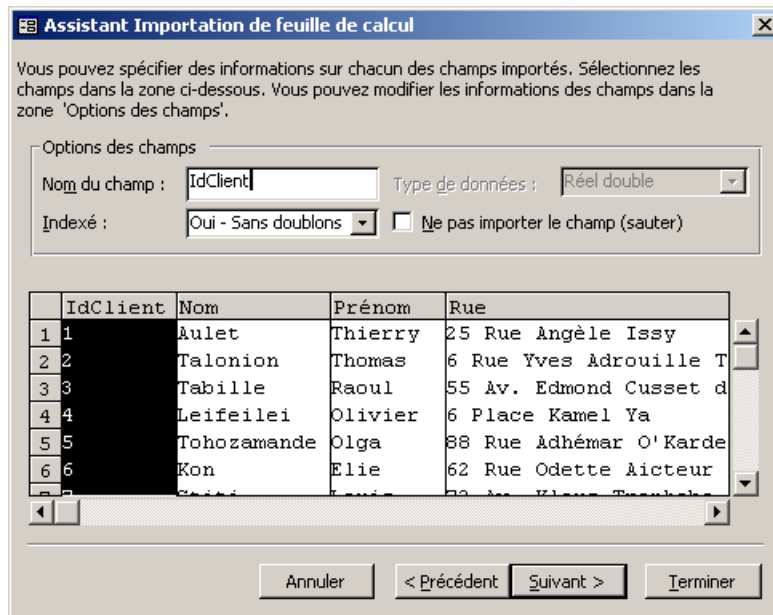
Assistant Importation de feuille de calcul

Vous pouvez spécifier des informations sur chacun des champs importés. Sélectionnez les champs dans la zone ci-dessous. Vous pouvez modifier les informations des champs dans la zone 'Options des champs'.

Options des champs

Nom du champ : IdClient

Type de données : Réel double

Indexé : Oui - Sans doublons

Ne pas importer le champ (sauter)

| | IdClient | Nom | Prénom | Rue |
|---|---|---|---|---|
| 1 | 1 | Aulet | Thierry | 25 Rue Angèle Issy |
| 2 | 2 | Talonion | Thomas | 6 Rue Yves Adrouille T |
| 3 | 3 | Tabille | Raoul | 55 Av. Edmond Cusset d |
| 4 | 4 | Leifeilei | Olivier | 6 Place Kamel Ya |
| 5 | 5 | Tohozamande | Olga | 88 Rue Adhémar O'Karde |
| 6 | 6 | Kon | Elie | 62 Rue Odette Aicteur |
| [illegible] | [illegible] | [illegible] | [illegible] | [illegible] |

Annuler

< Précédent

Suivant >

Terminer